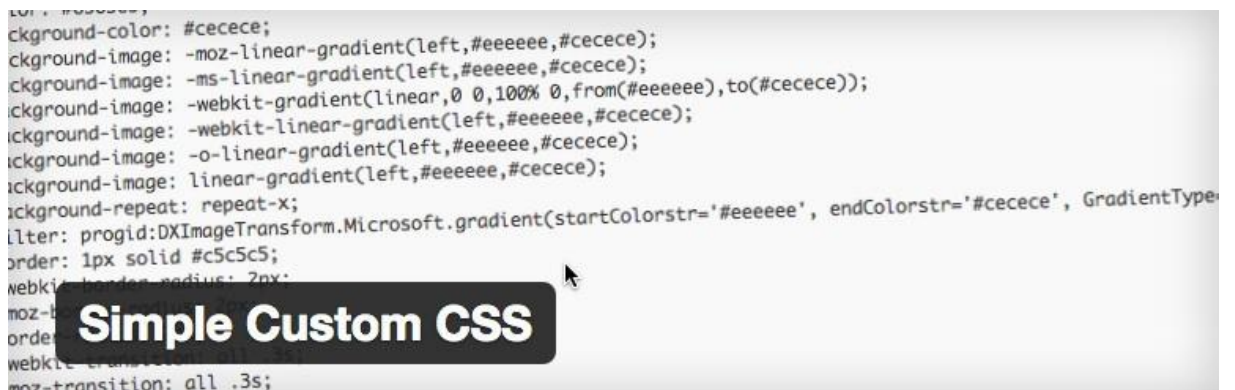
lor: #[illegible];
ckground-color: #cecece;
ckground-image: -moz-linear-gradient(left,#eeeeee,#cecece);
ckground-image: -ms-linear-gradient(left,#eeeeee,#cecece);
ckground-image: -webkit-gradient(linear,0 0,100% 0,from(#eeeeee),to(#cecece));
ckground-image: -webkit-linear-gradient(left,#eeeeee,#cecece);
ckground-image: -o-linear-gradient(left,#eeeeee,#cecece);
ckground-image: linear-gradient(left,#eeeeee,#cecece);
ckground-repeat: repeat-x;
ilter: progid:DXImageTransform.Microsoft.gradient(startColorstr='#eeeeee', endColorstr='#cecece', GradientType=
order: 1px solid #c5c5c5;
webkit-border-radius: 2px;
moz-b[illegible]
order-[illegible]
webkit-transition: all .3s;
moz-transition: all .3s;

Simple Custom CSS